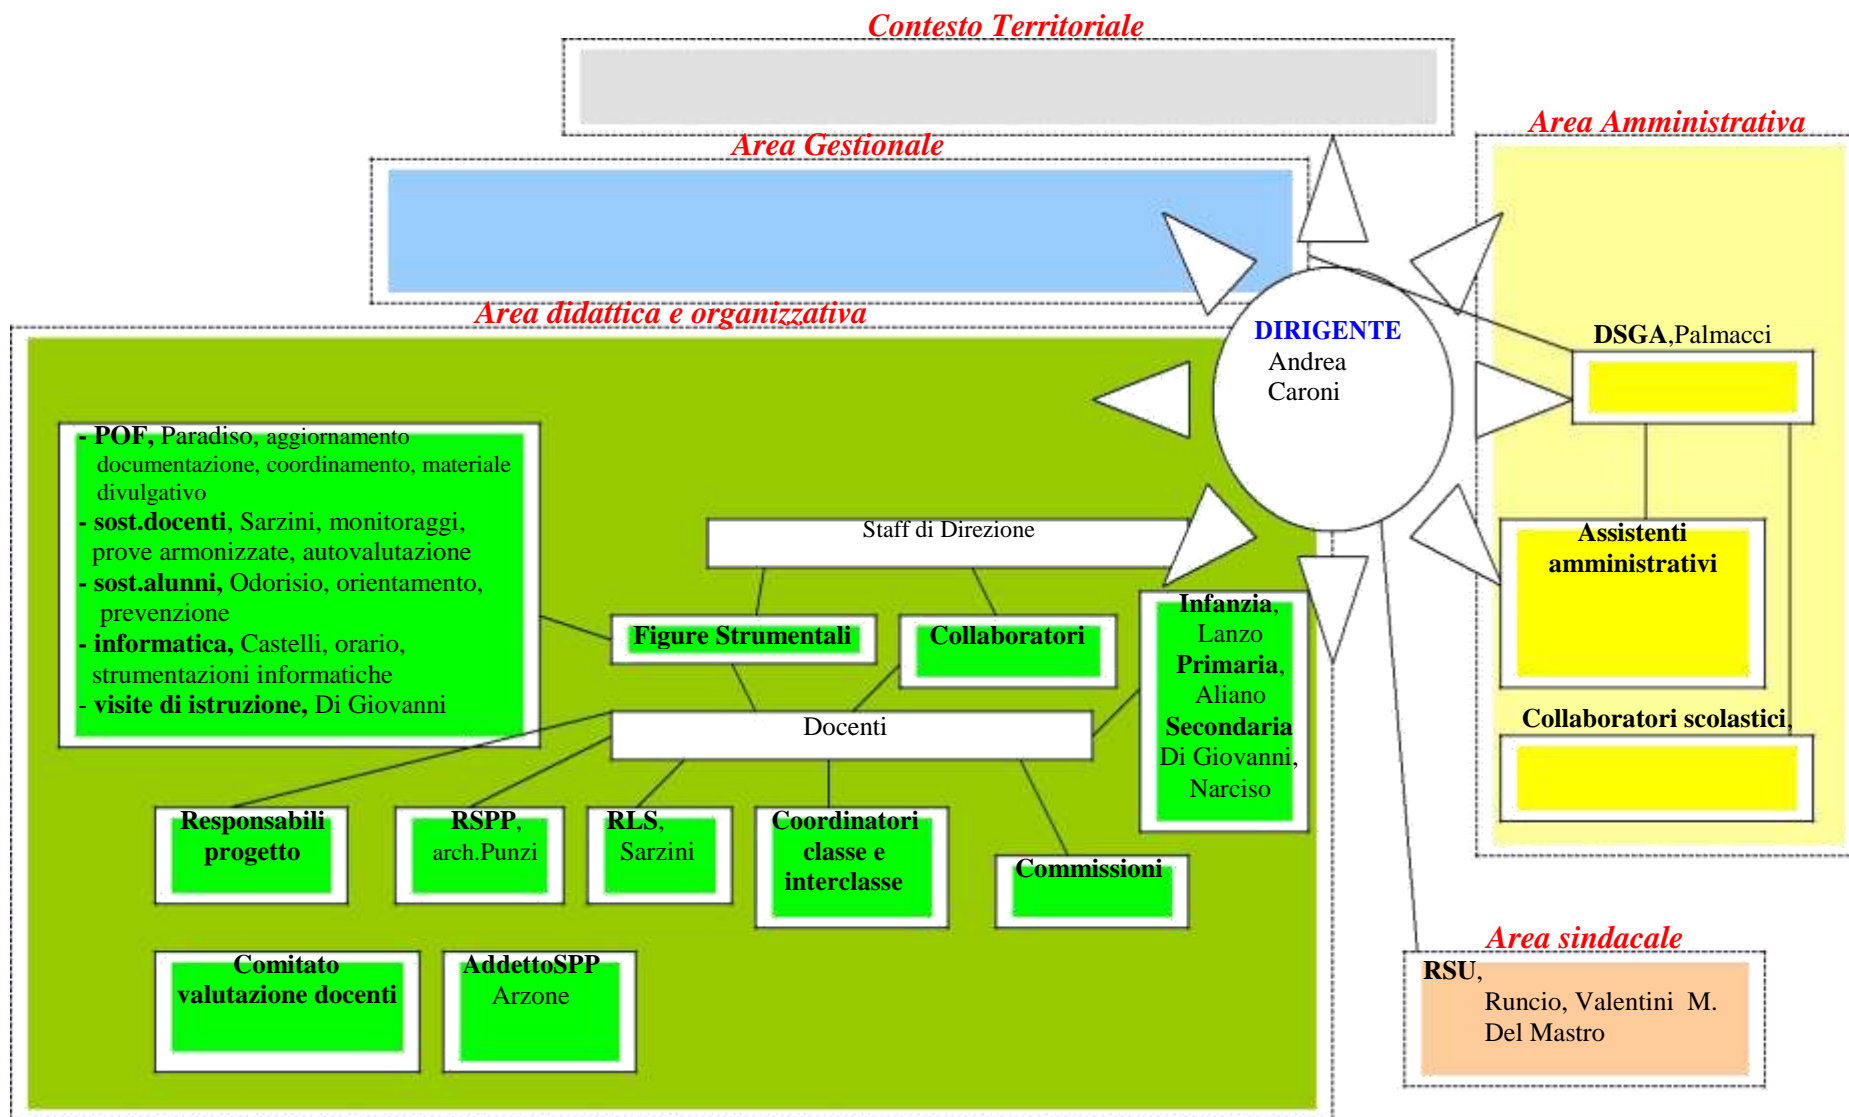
Contesto Territoriale

Area Gestionale

Area Amministrativa

Area didattica e organizzativa

DIRIGENTE
Andrea Caroni

DSGA,Palmacci

- POF, Paradiso, aggiornamento documentazione, coordinamento, materiale divulgativo
- sost.docenti, Sarzini, monitoraggi, prove armonizzate, autovalutazione
- sost.alunni, Odorisio, orientamento, prevenzione
- informatica, Castelli, orario, strumentazioni informatiche
- visite di istruzione, Di Giovanni

Staff di Direzione

Assistenti amministrativi

Figure Strumentali

Collaboratori

Infanzia, Lanzo
Primaria, Aliano
Secondaria Di Giovanni, Narciso

Docenti

Collaboratori scolastici,

Responsabili progetto

RSPP, arch.Punzi

RLS, Sarzini

Coordinatori classe e interclasse

Commissioni

Area sindacale

RSU,
Runcio, Valentini M. Del Mastro

Comitato valutazione docenti

AddettoSPP
Arzone